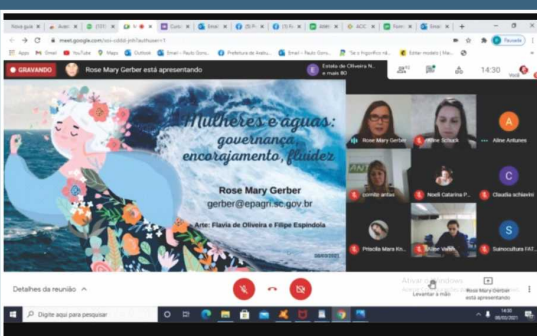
GRAVANDO Rose Mary Gerber está apresentando

Mulheres e águas: governança, encorajamento, fluidez

Rose Mary Gerber
gerber@epagri.sc.gov.br

Arte: Flavia de Oliveira e Filipe Espindola

Estela de Oliveira N... e mais 80

14:30

Rose Mary Gerber
Aline Schack
Aline Antunes
Noeli Catarina P...
Claudia schiavini
Priscila Mara Kn...
Suinocultura FAT...

A
C
S

Detalhes da reunião

Levantar a mão

Rose Mary Gerber está apresentando

Digite aqui para pesquisar